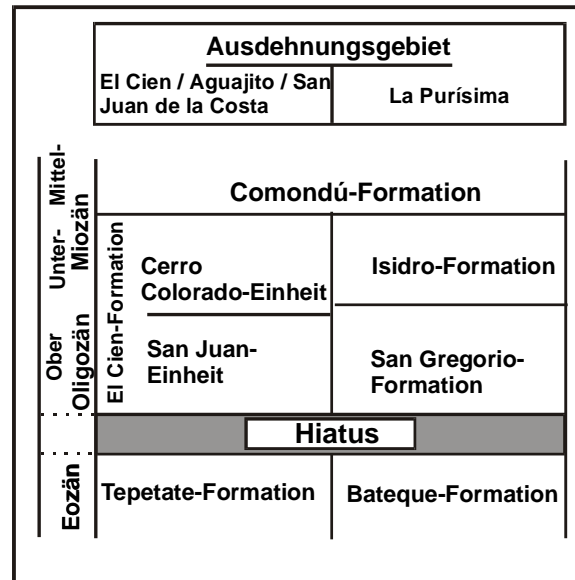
Ausdehnungsgebiet

El Cien / Aguajito / San Juan de la Costa

La Purísima

Mittel-Miozän

Unter-Miozän

Ober Oligozän

Eozän

Comondú-Formation

El Cien-Formation

Cerro Colorado-Einheit

Isidro-Formation

San Juan-Einheit

San Gregorio-Formation

Hiatus

Tepetate-Formation

Bateque-Formation